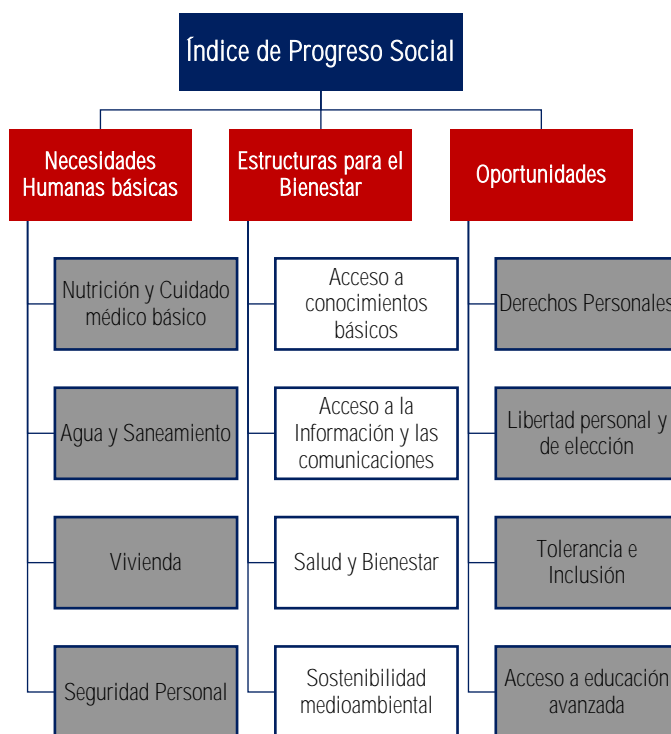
Índice de Progreso Social

Necesidades Humanas básicas

Nutrición y Cuidado médico básico

Agua y Saneamiento

Vivienda

Seguridad Personal

Estructuras para el Bienestar

Acceso a conocimientos básicos

Acceso a la Información y las comunicaciones

Salud y Bienestar

Sostenibilidad medioambiental

Oportunidades

Derechos Personales

Libertad personal y de elección

Tolerancia e Inclusión

Acceso a educación avanzada